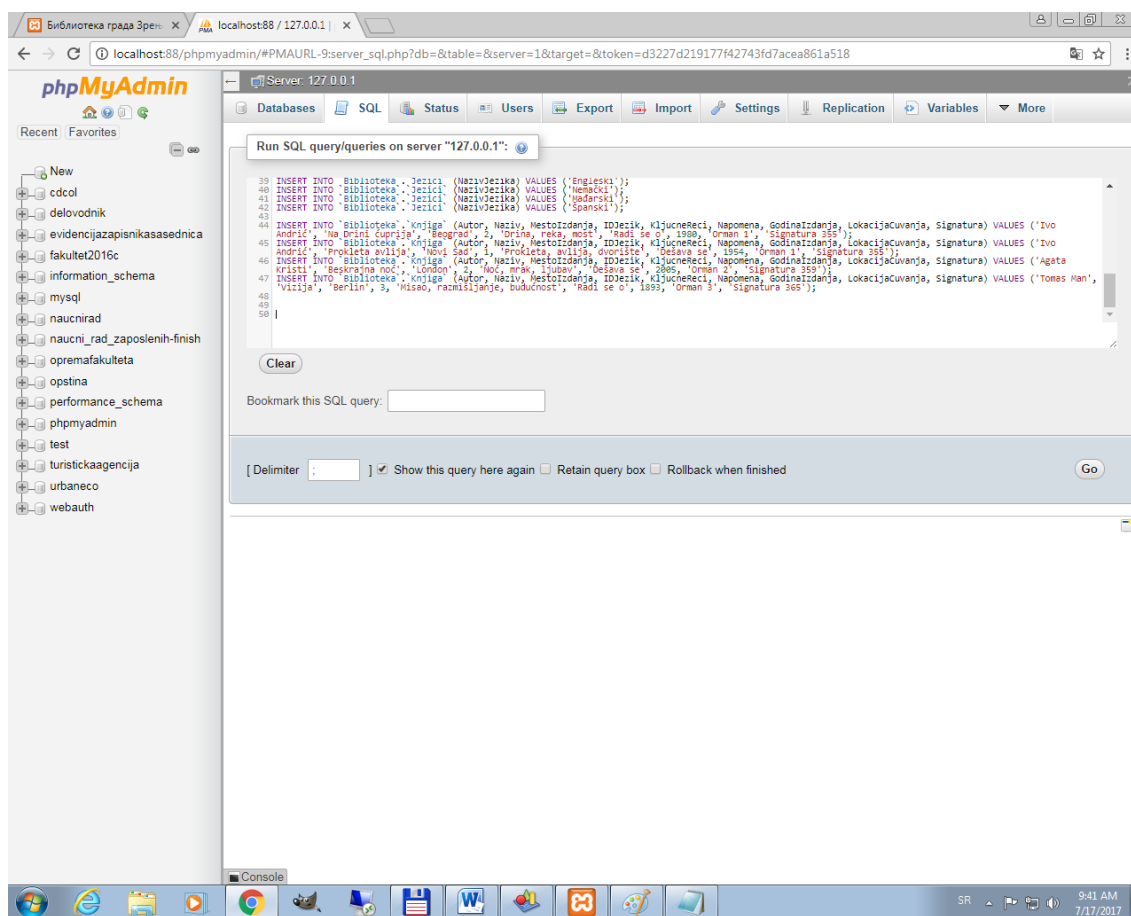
Библиотека града Зрен ×
localhost:88 / 127.0.0.1 | ×

localhost:88/phpmyadmin/#PMAURL-9:server_sql.php?db=&table=&server=1&target=&token=d3227d219177f42743fd7acea861a518

phpMyAdmin

Recent Favorites

New
cdcol
delovodnik
evidencijazapisnikasasednica
fakultet2016c
information_schema
mysql
naucnirad
naucni_rad_zaposlenih-finish
opremafakulteta
opstina
performance_schema
phpmyadmin
test
turistickaagencija
urbaneco
webauth

Server: 127.0.0.1

Databases SQL Status Users Export Import Settings Replication Variables More

Run SQL query/queries on server "127.0.0.1":

39 INSERT INTO `Biblioteka`.`Jezici` (NazivJezika) VALUES ('Engleski');
40 INSERT INTO `Biblioteka`.`Jezici` (NazivJezika) VALUES ('Nemački');
41 INSERT INTO `Biblioteka`.`Jezici` (NazivJezika) VALUES ('Mađarski');
42 INSERT INTO `Biblioteka`.`Jezici` (NazivJezika) VALUES ('Španski');
43
44 INSERT INTO `Biblioteka`.`Knjiga` (Autor, Naziv, MestoIzdanja, IDJezik, KljucneReci, Napomena, GodinaIzdanja, LokacijaCuvanja, Signatura) VALUES ('Ivo Andrić', 'Na Drini ćuprija', 'Beograd', 2, 'Drina, reka, most', 'Radi se o', 1980, 'Orman 1', 'Signatura 355');
45 INSERT INTO `Biblioteka`.`Knjiga` (Autor, Naziv, MestoIzdanja, IDJezik, KljucneReci, Napomena, GodinaIzdanja, LokacijaCuvanja, Signatura) VALUES ('Ivo Andrić', 'Prokleta avlija', 'Novi Sad', 1, 'Prokleta, avlija, dvorište', 'Dešava se', 1954, 'Orman 1', 'Signatura 355');
46 INSERT INTO `Biblioteka`.`Knjiga` (Autor, Naziv, MestoIzdanja, IDJezik, KljucneReci, Napomena, GodinaIzdanja, LokacijaCuvanja, Signatura) VALUES ('Agata Kristi', 'Beskrajna noć', 'London', 2, 'Noć, mrak, ljubav', 'Dešava se', 2005, 'Orman 2', 'Signatura 359');
47 INSERT INTO `Biblioteka`.`Knjiga` (Autor, Naziv, MestoIzdanja, IDJezik, KljucneReci, Napomena, GodinaIzdanja, LokacijaCuvanja, Signatura) VALUES ('Tomas Man', 'Vizija', 'Berlin', 3, 'Misao, razmišljanje, budućnost', 'Radi se o', 1893, 'Orman 3', 'Signatura 365');
48
49
50

Clear

Bookmark this SQL query:

[ Delimiter ; ] Show this query here again Retain query box Rollback when finished

Go

Console

SR 9:41 AM 7/17/2017